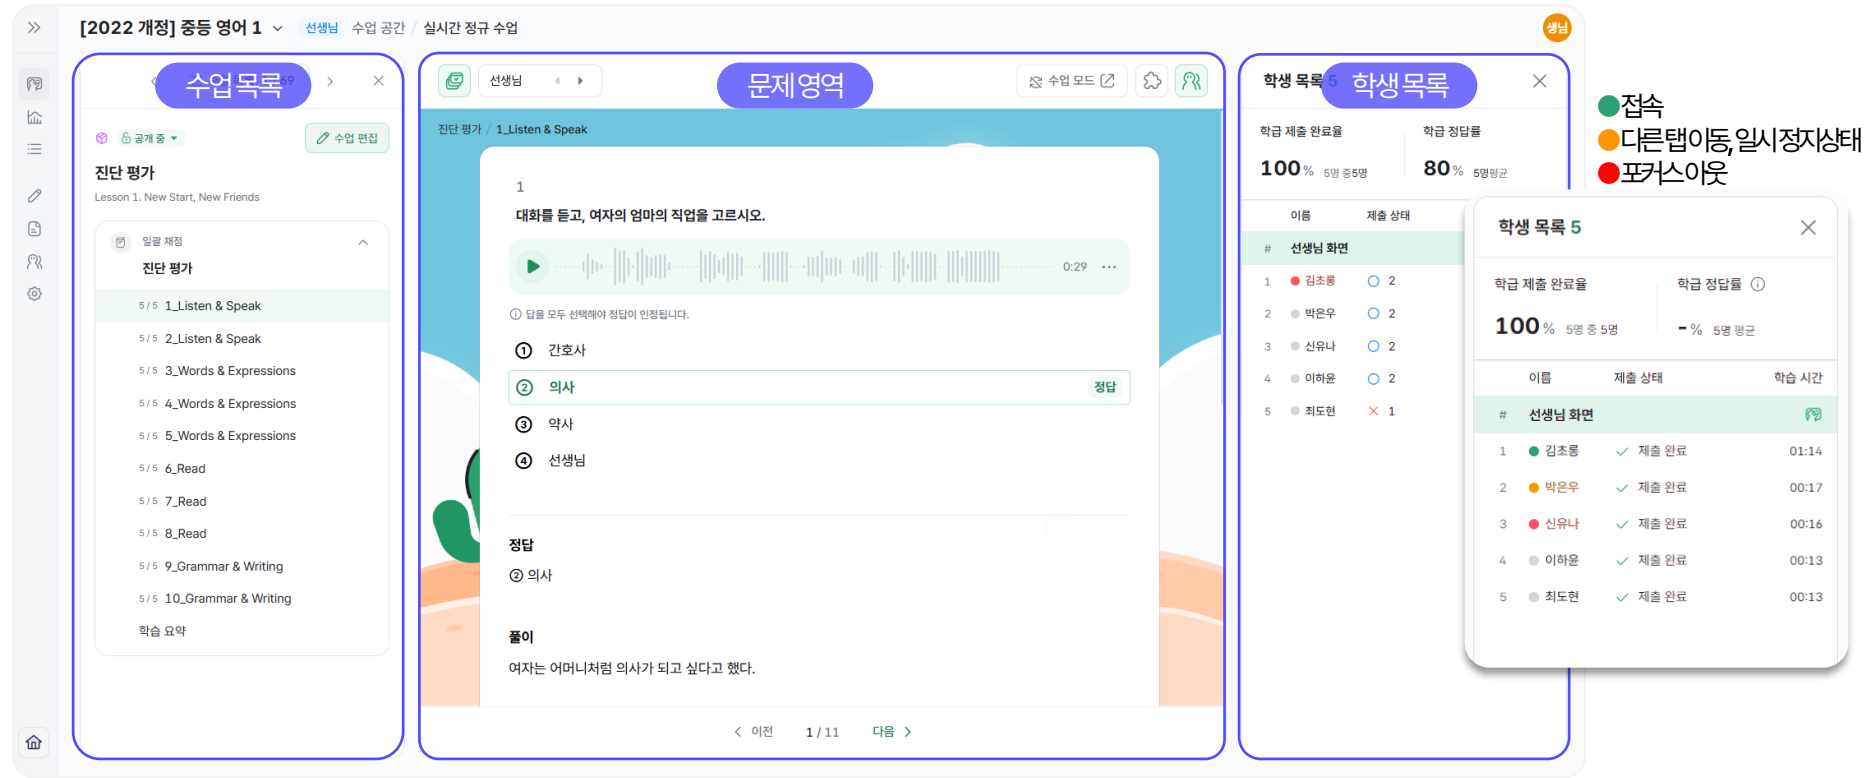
[2022 개정] 중등 영어 1 선생님 수업 공간 / 실시간 정규 수업

수업목록

공개중 수업 편집

진단 평가
Lesson 1. New Start, New Friends

일괄 채점
진단 평가

5/5 1_Listen & Speak
5/5 2_Listen & Speak
5/5 3_Words & Expressions
5/5 4_Words & Expressions
5/5 5_Words & Expressions
5/5 6_Read
5/5 7_Read
5/5 8_Read
5/5 9_Grammar & Writing
5/5 10_Grammar & Writing
학습 요약

선생님
문제영역
수업 모드

진단 평가 / 1_Listen & Speak

1
대화를 듣고, 여자의 엄마의 직업을 고르시오.

0:29

ⓘ 답을 모두 선택해야 정답이 인정됩니다.

① 간호사
② 의사 정답
③ 약사
④ 선생님

정답
② 의사

풀이
여자는 어머니처럼 의사가 되고 싶다고 했다.

‹ 이전 1 / 11 다음 ›

학생 목록 5 학생목록

학급 제출 완료율
100 % 5명 중 5명
학급 정답률
80 % 5명평균

| | 이름 | 제출 상태 |
|---|---|---|
| # | 선생님 화면 | |
| 1 | 김초롱 | ○ 2 |
| 2 | 박은우 | ○ 2 |
| 3 | 신유나 | ○ 2 |
| 4 | 이하윤 | ○ 2 |
| 5 | 최도현 | × 1 |

학생 목록 5

학급 제출 완료율
100 % 5명 중 5명
학급 정답률 ⓘ
- % 5명 평균

| | 이름 | 제출 상태 | 학습 시간 |
|---|---|---|---|
| # | 선생님 화면 | | |
| 1 | 김초롱 | 제출 완료 | 01:14 |
| 2 | 박은우 | 제출 완료 | 00:17 |
| 3 | 신유나 | 제출 완료 | 00:16 |
| 4 | 이하윤 | 제출 완료 | 00:13 |
| 5 | 최도현 | 제출 완료 | 00:13 |

●접속
●다른탭이동, 일시정지상태
●포커스아웃